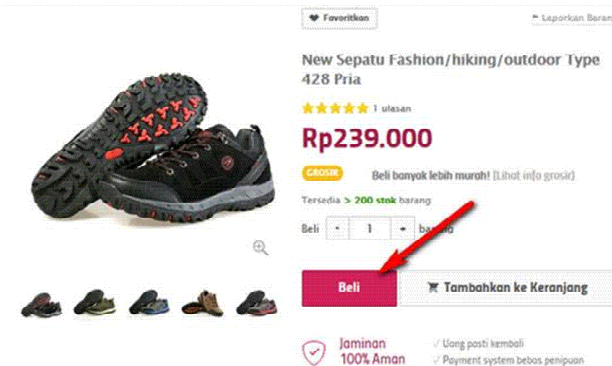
Favoritkan

Laporkan Barang

New Sepatu Fashion/hiking/outdoor Type 428 Pria

1 ulasan

Rp239.000

GROSIR

Beli banyak lebih murah! (Lihat info grosir)

Tersedia > 200 stok barang

Beli - 1 + barang

Beli

Tambahkan ke Keranjang

Jaminan 100% Aman

Uang pasti kembali

Payment system bebas penipuan